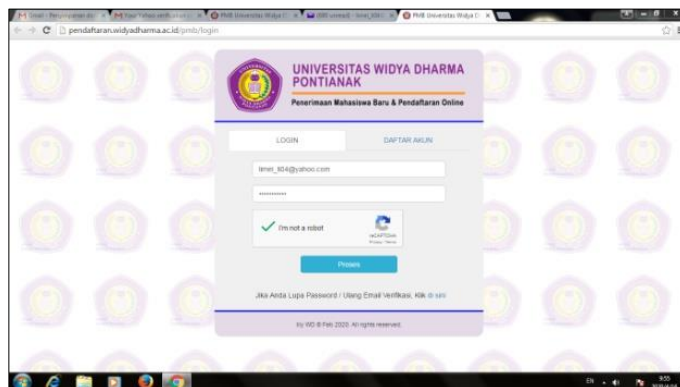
pendaftaran.widyadharma.ac.id/pmb/login

UNIVERSITAS WIDYA DHARMA PONTIANAK

Penerimaan Mahasiswa Baru & Pendaftaran Online

LOGIN

DAFTAR AKUN

limet_404@yahoo.com

••••••••••

I'm not a robot

reCAPTCHA
Privacy - Terms

Proses

Jika Anda Lupa Password / Ulang Email Verifikasi, Klik di sini

by WD © Feb 2020. All rights reserved.

PMB Universitas Widya D

EN